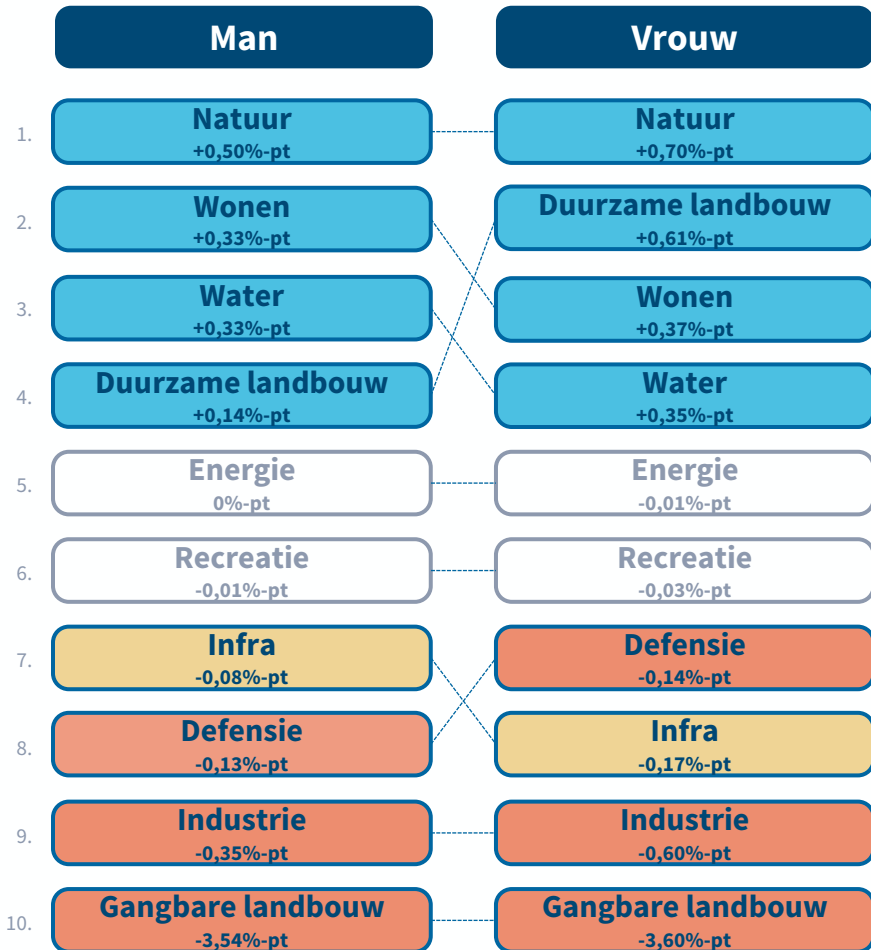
| | Man | Vrouw |
|---|---|---|
| 1. | Natuur +0,50%-pt | Natuur +0,70%-pt |
| 2. | Wonen +0,33%-pt | Duurzame landbouw +0,61%-pt |
| 3. | Water +0,33%-pt | Wonen +0,37%-pt |
| 4. | Duurzame landbouw +0,14%-pt | Water +0,35%-pt |
| 5. | Energie 0%-pt | Energie -0,01%-pt |
| 6. | Recreatie -0,01%-pt | Recreatie -0,03%-pt |
| 7. | Infra -0,08%-pt | Defensie -0,14%-pt |
| 8. | Defensie -0,13%-pt | Infra -0,17%-pt |
| 9. | Industrie -0,35%-pt | Industrie -0,60%-pt |
| 10. | Gangbare landbouw -3,54%-pt | Gangbare landbouw -3,60%-pt |